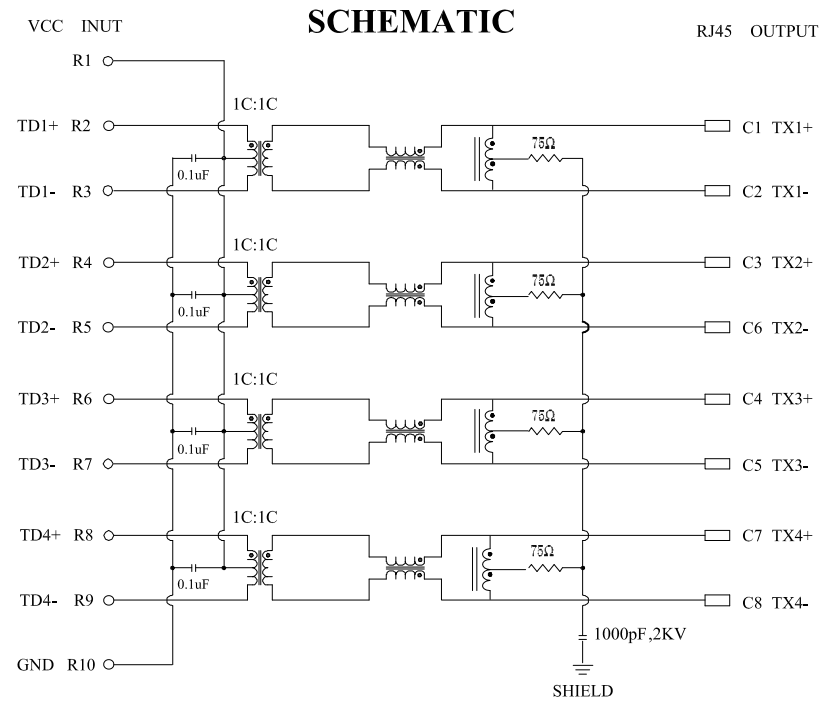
VCC INUT

SCHEMATIC

RJ45 OUTPUT

R1

1C:1C

TD1+ R2

0.1uF

TD1- R3

75Ω

C1 TX1+

C2 TX1-

1C:1C

TD2+ R4

0.1uF

TD2- R5

75Ω

C3 TX2+

C6 TX2-

1C:1C

TD3+ R6

0.1uF

TD3- R7

75Ω

C4 TX3+

C5 TX3-

1C:1C

TD4+ R8

0.1uF

TD4- R9

75Ω

C7 TX4+

C8 TX4-

1000pF,2KV

GND R10

SHIELD